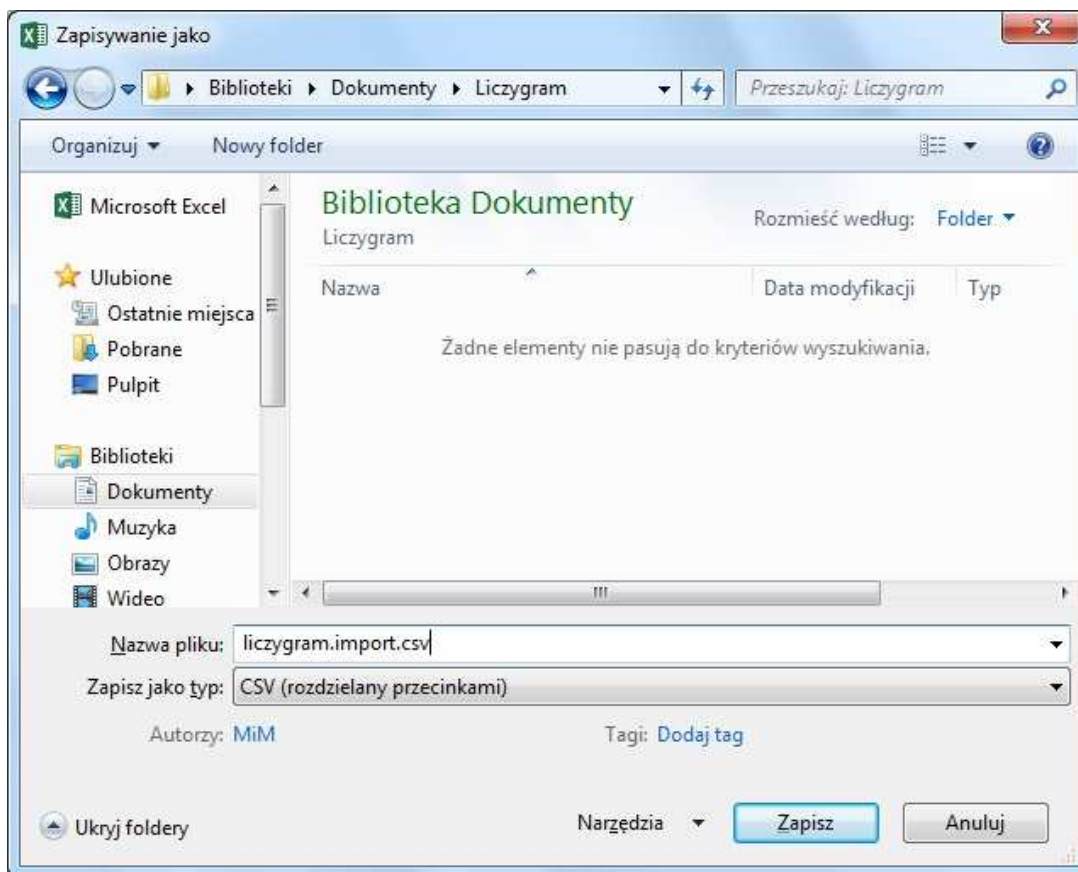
Zapisywanie jako

Biblioteki ▸ Dokumenty ▸ Liczygram

Przeszukaj: Liczygram

Organizuj ▾ Nowy folder

Microsoft Excel

Ulubione
Ostatnie miejsca
Pobrane
Pulpit

Biblioteki
Dokumenty
Muzyka
Obrazy
Wideo

Biblioteka Dokumenty
Liczygram

Rozmieść według: Folder ▾

| Nazwa | Data modyfikacji | Typ |
|---|---|---|

Żadne elementy nie pasują do kryteriów wyszukiwania.

Nazwa pliku: liczygram.import.csv

Zapisz jako typ: CSV (rozdzielany przecinkami)

Autorzy: MiM

Tagi: Dodaj tag

Ukryj foldery

Narzędzia ▾

Zapisz

Anuluj